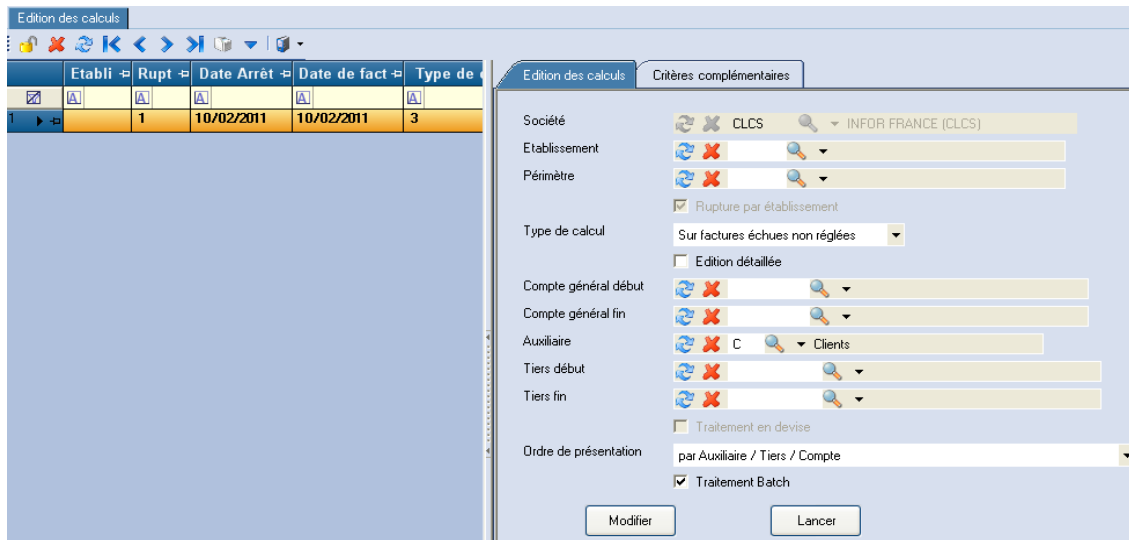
Edition des calculs

| | Etabli | Rupt | Date Arrêt | Date de fact | Type de |
|---|---|---|---|---|---|
| | A | A | A | A | A |
| 1 | | 1 | 10/02/2011 | 10/02/2011 | 3 |

Edition des calculs
Critères complémentaires

Société CLCS INFOR FRANCE (CLCS)
Etablissement
Périmètre
Rupture par établissement
Type de calcul Sur factures échues non réglées
Edition détaillée
Compte général début
Compte général fin
Auxiliaire C Clients
Tiers début
Tiers fin
Traitement en devise
Ordre de présentation par Auxiliaire / Tiers / Compte
Traitement Batch

Modifier
Lancer